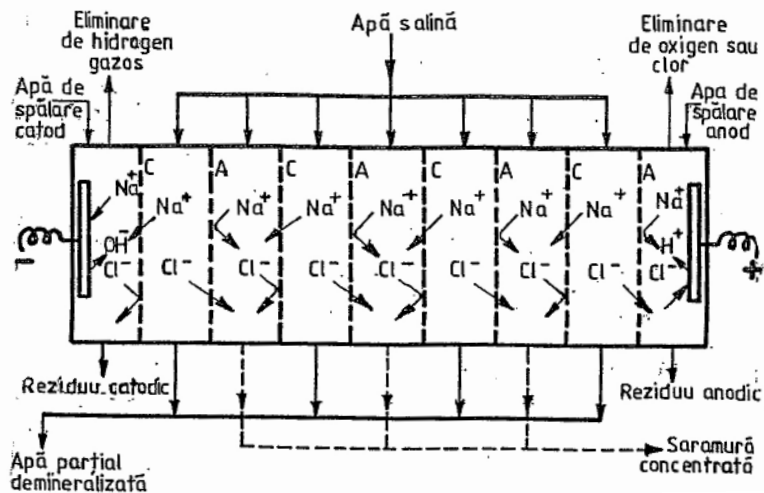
Eliminare de hidrogen gazos

Apă salină

Eliminare de oxigen sau clor

Apă de spălare catod

Apă de spălare anod

C A C A C A C A

$Na^+$ $OH^-$ $Cl^-$

$Na^+$ $Cl^-$

$Na^+$ $Cl^-$

$Na^+$ $Cl^-$

$Na^+$ $Cl^-$

$Na^+$ $Cl^-$

$Na^+$ $Cl^-$

$Na^+$ $H^+$ $Cl^-$

−

+

Reziduu catodic

Reziduu anodic

Apă parțial demineralizată

Saramură concentrată